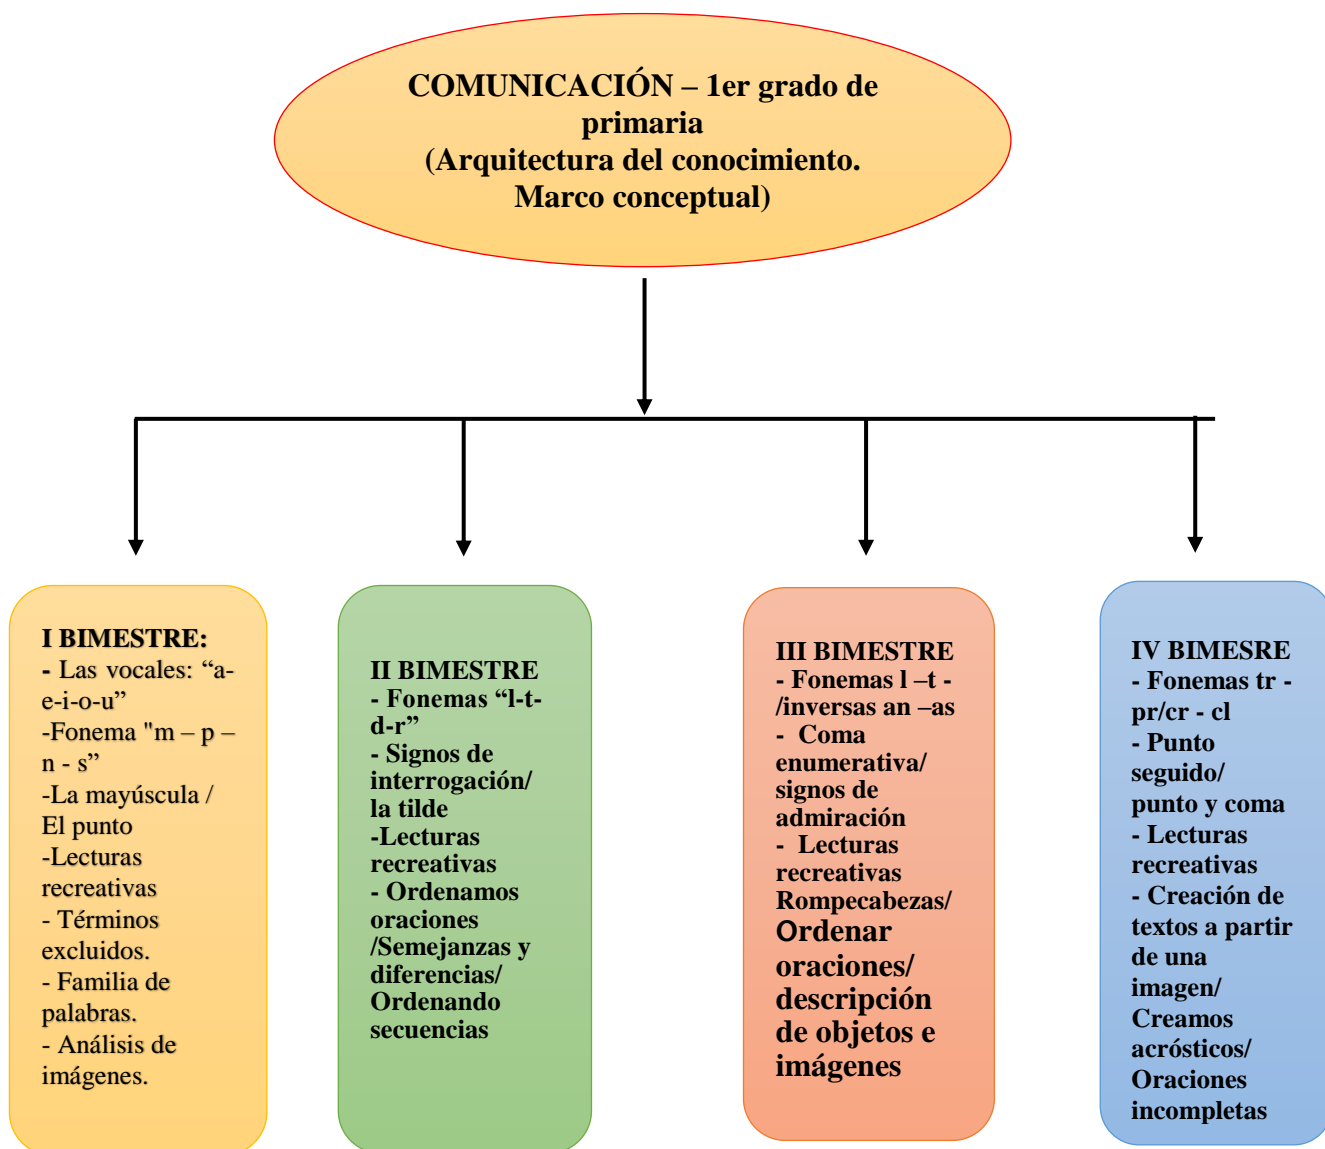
COMUNICACIÓN – 1er grado de primaria
(Arquitectura del conocimiento. Marco conceptual)

I BIMESTRE:
- Las vocales: “a-e-i-o-u”
-Fonema "m – p – n - s”
-La mayúscula / El punto
-Lecturas recreativas
- Términos excluidos.
- Familia de palabras.
- Análisis de imágenes.

II BIMESTRE
- Fonemas “l-t-d-r”
- Signos de interrogación/ la tilde
-Lecturas recreativas
- Ordenamos oraciones /Semejanzas y diferencias/ Ordenando secuencias

III BIMESTRE
- Fonemas l –t - /inversas an –as
- Coma enumerativa/ signos de admiración
- Lecturas recreativas Rompecabezas/ Ordenar oraciones/ descripción de objetos e imágenes

IV BIMESRE
- Fonemas tr - pr/cr - cl
- Punto seguido/ punto y coma
- Lecturas recreativas
- Creación de textos a partir de una imagen/ Creamos acrósticos/ Oraciones incompletas